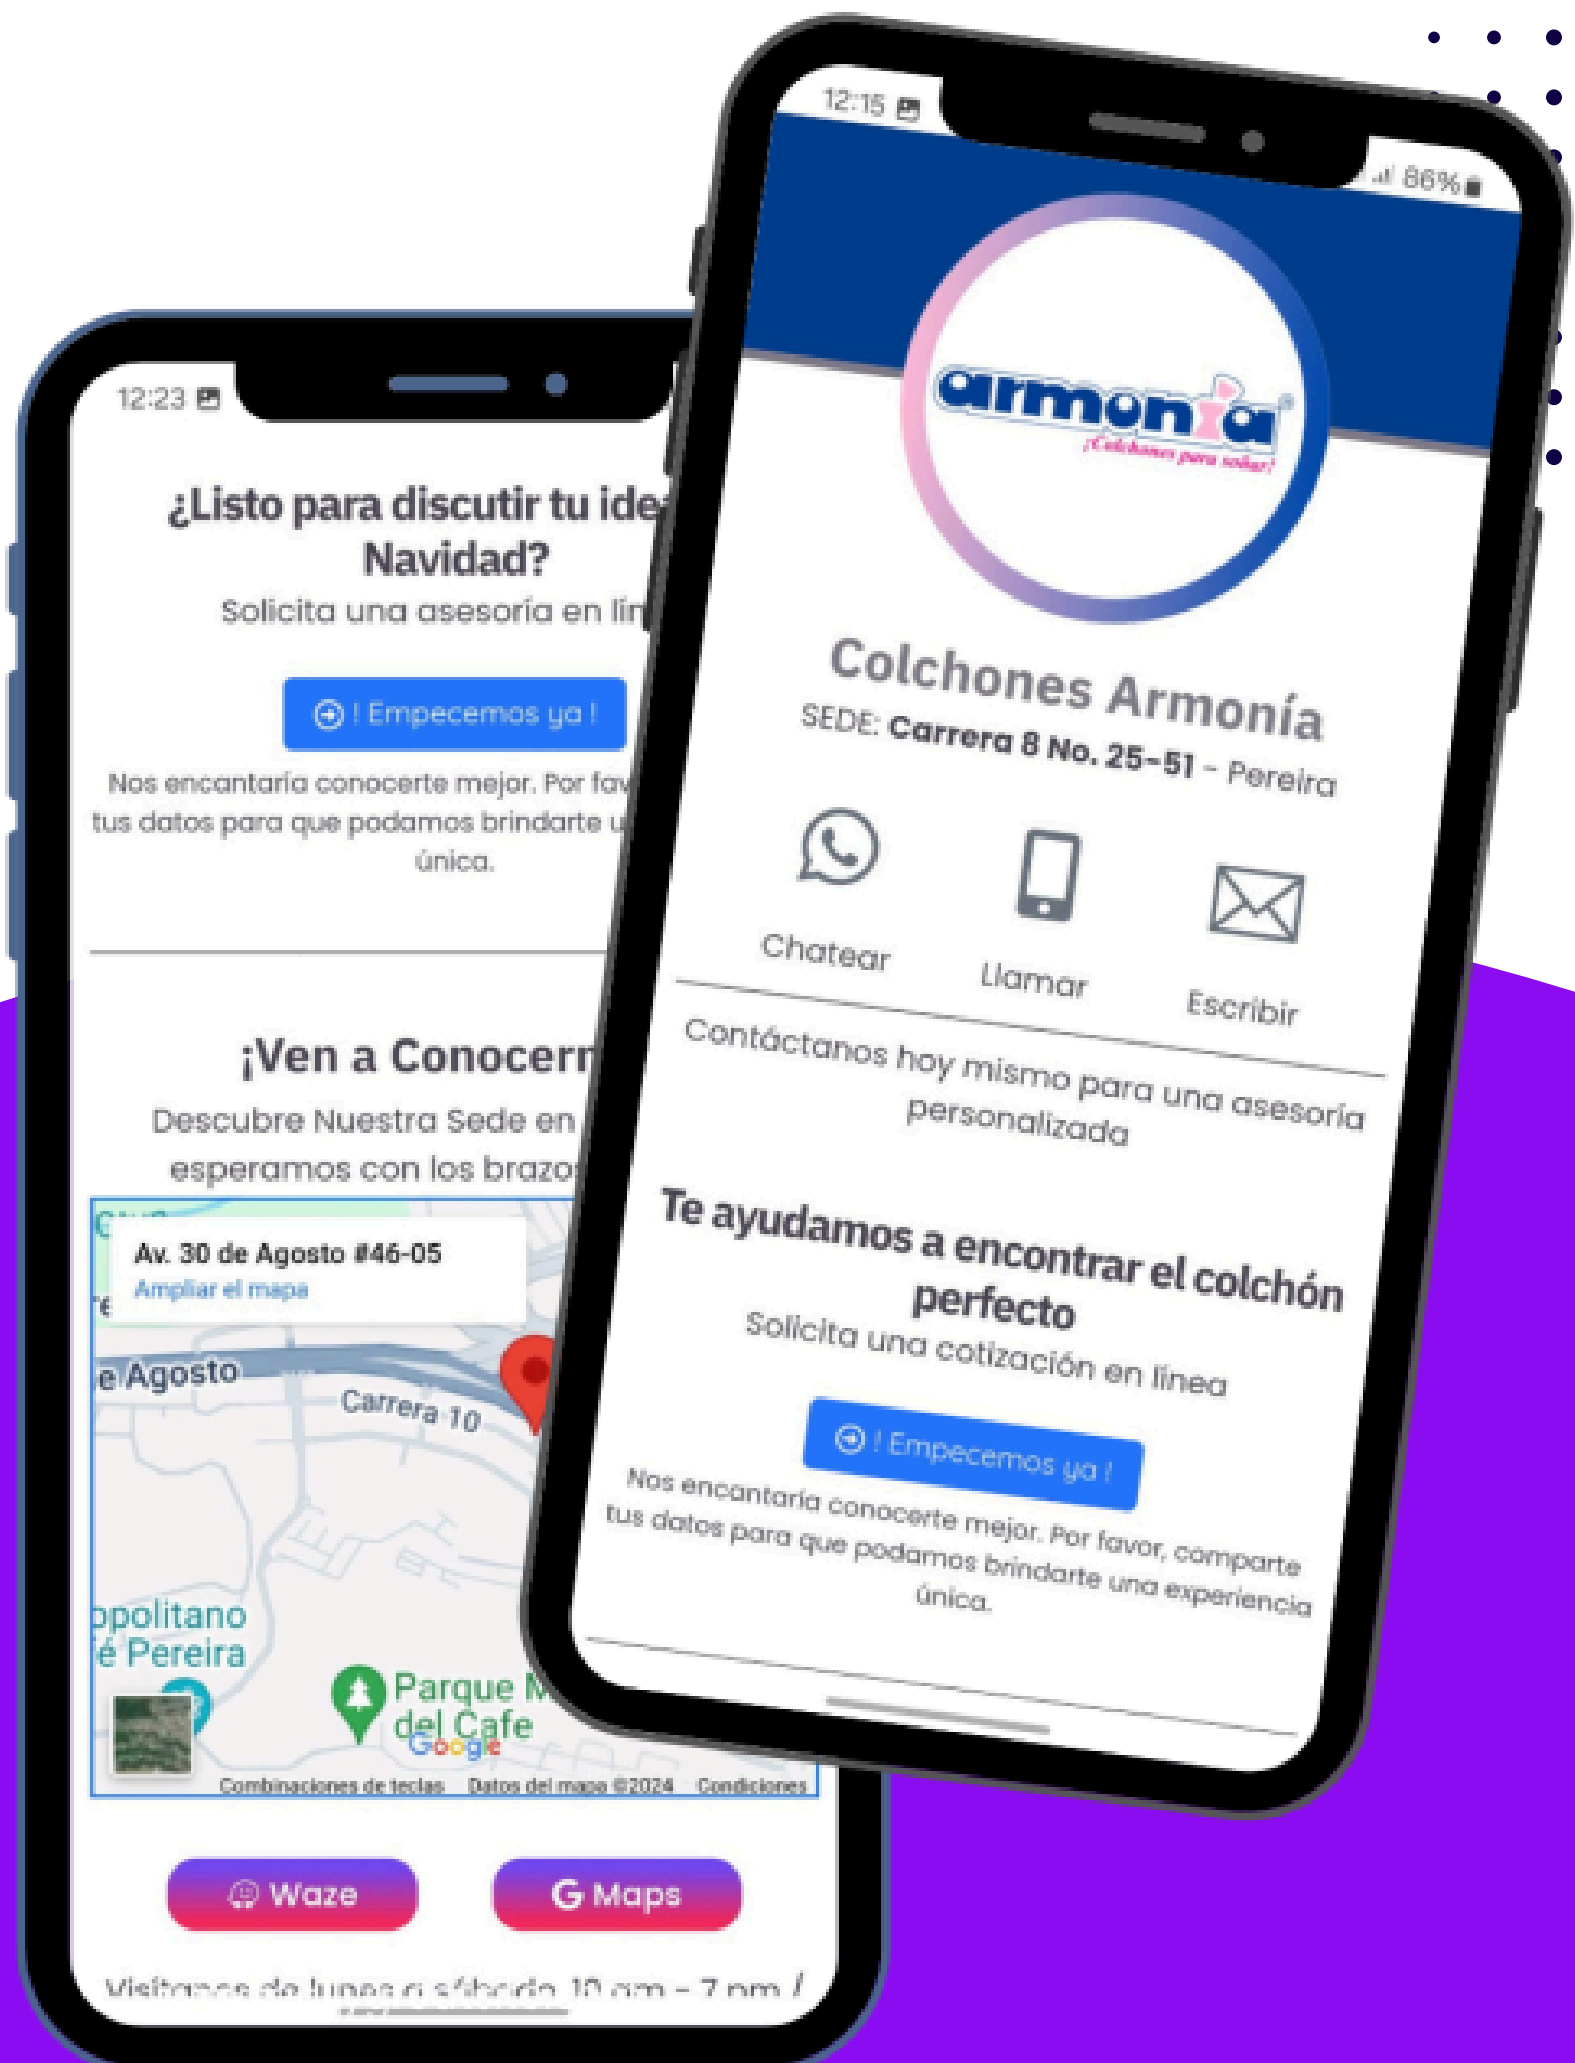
12:23

¿Listo para discutir tu ide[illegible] Navidad?

Solicita una asesoría en lí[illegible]

! Empecemos ya !

Nos encantaría conocerte mejor. Por fav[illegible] tus datos para que podamos brindarte u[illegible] única.

¡Ven a Conocern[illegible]

Descubre Nuestra Sede en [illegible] esperamos con los brazo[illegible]

Av. 30 de Agosto #46-05
Ampliar el mapa

e Agosto
Carrera 10
opolitano
é Pereira
Parque M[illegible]
del Cafe
Google
Combinaciones de teclas Datos del mapa ©2024 Condiciones

Waze
G Maps

Visítanos de lunes a sábado 10 am - 7 pm /

12:15
86%

armonía
¡Colchones para soñar!

Colchones Armonía
SEDE: Carrera 8 No. 25-51 - Pereira

Chatear
Llamar
Escribir

Contáctanos hoy mismo para una asesoría personalizada

Te ayudamos a encontrar el colchón perfecto

Solicita una cotización en línea

! Empecemos ya !

Nos encantaría conocerte mejor. Por favor, comparte tus datos para que podamos brindarte una experiencia única.